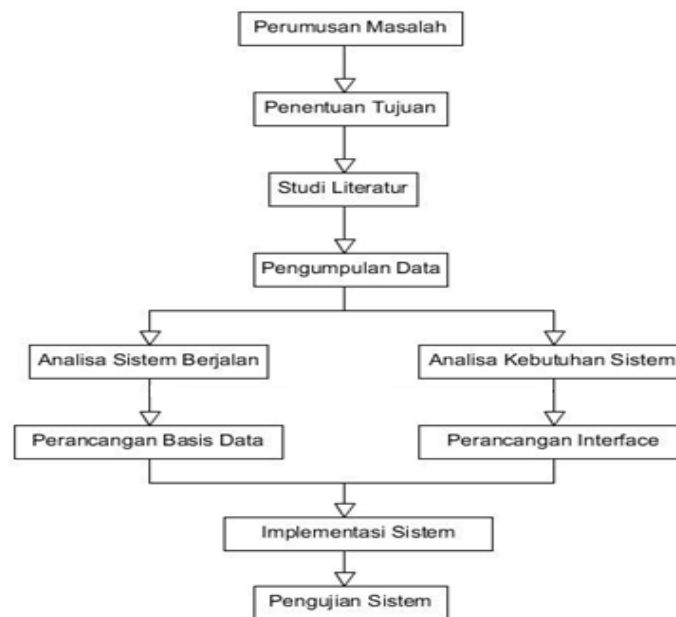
Perumusan Masalah

Penentuan Tujuan

Studi Literatur

Pengumpulan Data

Analisa Sistem Berjalan

Analisa Kebutuhan Sistem

Perancangan Basis Data

Perancangan Interface

Implementasi Sistem

Pengujian Sistem